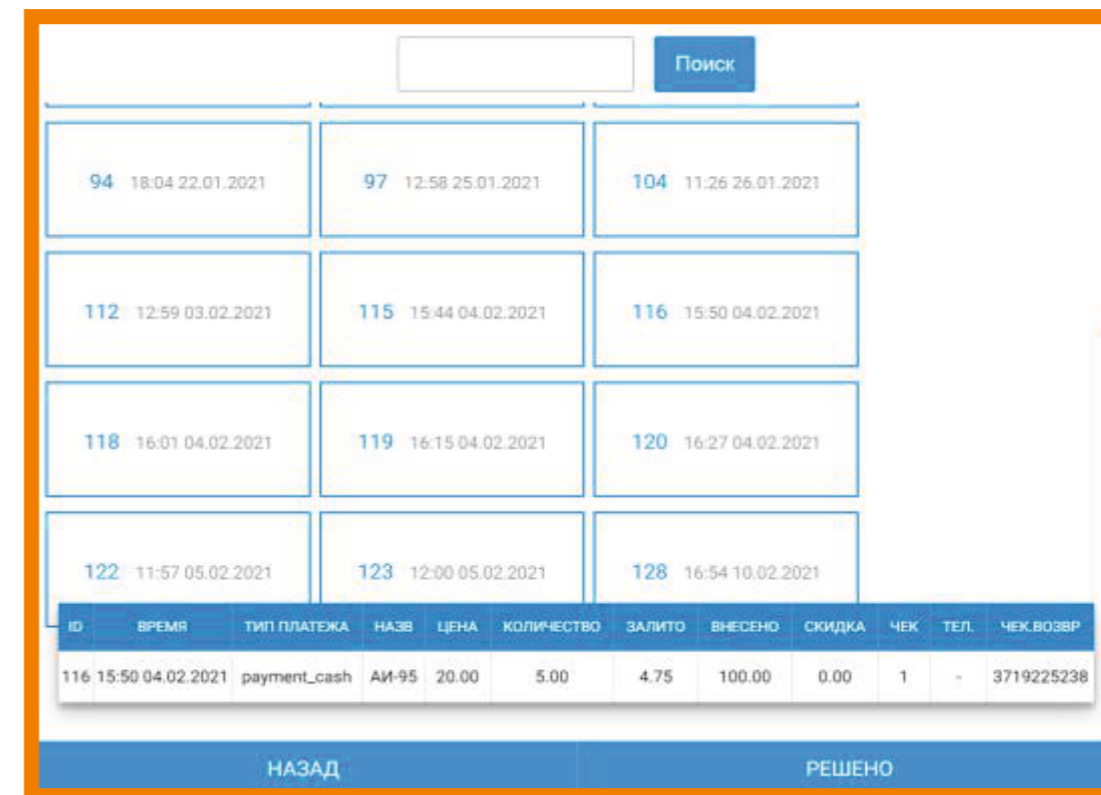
Поиск

94 18:04 22.01.2021

97 12:58 25.01.2021

104 11:26 26.01.2021

112 12:59 03.02.2021

115 15:44 04.02.2021

116 15:50 04.02.2021

118 16:01 04.02.2021

119 16:15 04.02.2021

120 16:27 04.02.2021

122 11:57 05.02.2021

123 12:00 05.02.2021

128 16:54 10.02.2021

| ID | ВРЕМЯ | ТИП ПЛАТЕЖА | НАЗВ | ЦЕНА | КОЛИЧЕСТВО | ЗАЛИТО | ВНЕСЕНО | СКИДКА | ЧЕК | ТЕЛ. | ЧЕК.ВОЗВР |
|---|---|---|---|---|---|---|---|---|---|---|---|
| 116 | 15:50 04.02.2021 | payment_cash | АИ-95 | 20.00 | 5.00 | 4.75 | 100.00 | 0.00 | 1 | - | 3719225238 |

НАЗАД

РЕШЕНО